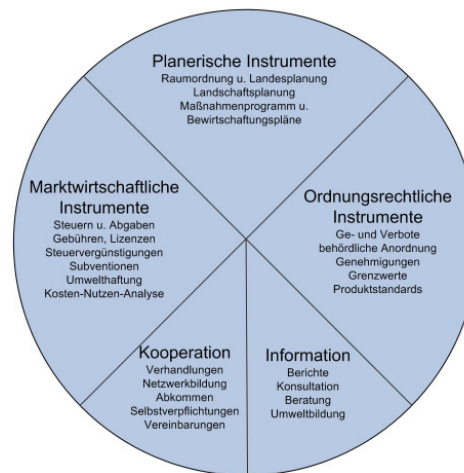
Planerische Instrumente
Raumordnung u. Landesplanung
Landschaftsplanung
Maßnahmenprogramm u. Bewirtschaftungspläne

Marktwirtschaftliche Instrumente
Steuern u. Abgaben
Gebühren, Lizenzen
Steuervergünstigungen
Subventionen
Umwelthaftung
Kosten-Nutzen-Analyse

Ordnungsrechtliche Instrumente
Ge- und Verbote
behördliche Anordnung
Genehmigungen
Grenzwerte
Produktstandards

Kooperation
Verhandlungen
Netzwerkbildung
Abkommen
Selbstverpflichtungen
Vereinbarungen

Information
Berichte
Konsultation
Beratung
Umweltbildung